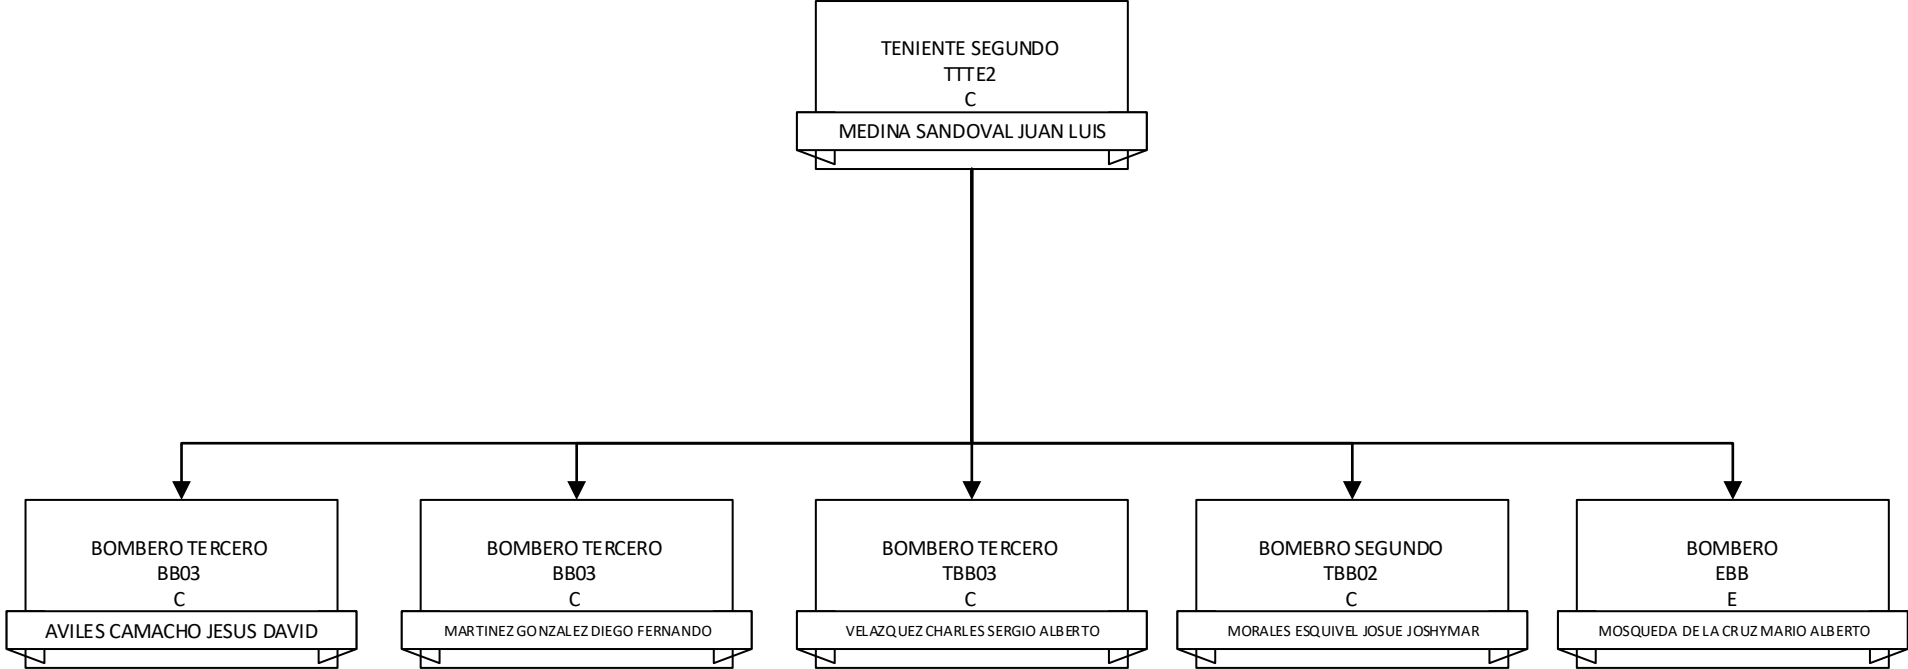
TENIENTE SEGUNDO
TTTE2
C
MEDINA SANDOVAL JUAN LUIS

BOMBERO TERCERO
BB03
C
AVILES CAMACHO JESUS DAVID

BOMBERO TERCERO
BB03
C
MARTINEZ GONZALEZ DIEGO FERNANDO

BOMBERO TERCERO
TBB03
C
VELAZQUEZ CHARLES SERGIO ALBERTO

BOMEBRO SEGUNDO
TBB02
C
MORALES ESQUIVEL JOSUE JOSHYMAR

BOMBERO
EBB
E
MOSQUEDA DE LA CRUZ MARIO ALBERTO